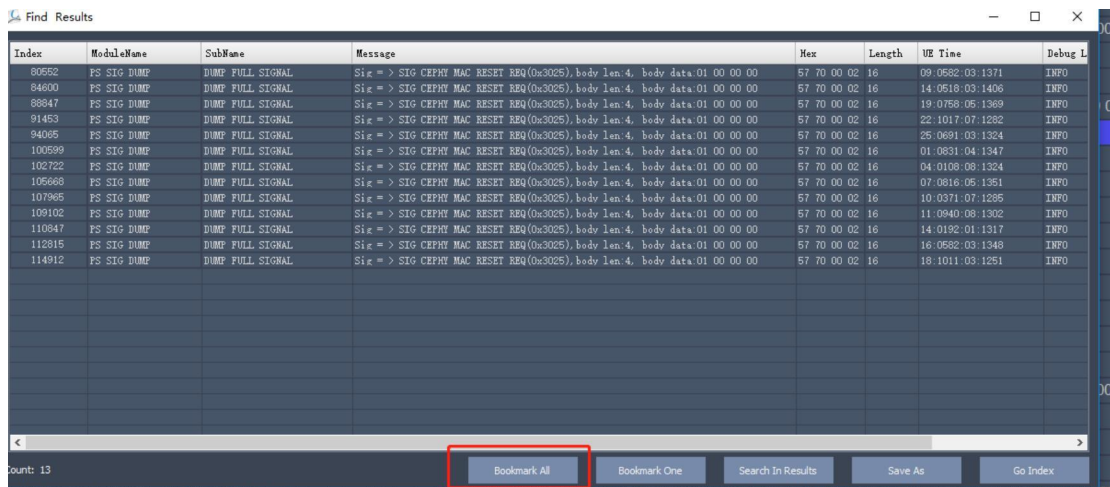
Find Results

| Index | ModuleName | SubName | Message | Hex | Length | UE Time | Debug L |
|---|---|---|---|---|---|---|---|
| 80552 | PS SIG DUMP | DUMP FULL SIGNAL | Sig = > SIG CEPHY MAC RESET REQ(0x3025), body len:4, body data:01 00 00 00 | 57 70 00 02 | 16 | 09:0582:03:1371 | INFO |
| 84600 | PS SIG DUMP | DUMP FULL SIGNAL | Sig = > SIG CEPHY MAC RESET REQ(0x3025), body len:4, body data:01 00 00 00 | 57 70 00 02 | 16 | 14:0518:03:1406 | INFO |
| 88847 | PS SIG DUMP | DUMP FULL SIGNAL | Sig = > SIG CEPHY MAC RESET REQ(0x3025), body len:4, body data:01 00 00 00 | 57 70 00 02 | 16 | 19:0758:05:1369 | INFO |
| 91453 | PS SIG DUMP | DUMP FULL SIGNAL | Sig = > SIG CEPHY MAC RESET REQ(0x3025), body len:4, body data:01 00 00 00 | 57 70 00 02 | 16 | 22:1017:07:1282 | INFO |
| 94065 | PS SIG DUMP | DUMP FULL SIGNAL | Sig = > SIG CEPHY MAC RESET REQ(0x3025), body len:4, body data:01 00 00 00 | 57 70 00 02 | 16 | 25:0691:03:1324 | INFO |
| 100599 | PS SIG DUMP | DUMP FULL SIGNAL | Sig = > SIG CEPHY MAC RESET REQ(0x3025), body len:4, body data:01 00 00 00 | 57 70 00 02 | 16 | 01:0831:04:1347 | INFO |
| 102722 | PS SIG DUMP | DUMP FULL SIGNAL | Sig = > SIG CEPHY MAC RESET REQ(0x3025), body len:4, body data:01 00 00 00 | 57 70 00 02 | 16 | 04:0108:08:1324 | INFO |
| 105668 | PS SIG DUMP | DUMP FULL SIGNAL | Sig = > SIG CEPHY MAC RESET REQ(0x3025), body len:4, body data:01 00 00 00 | 57 70 00 02 | 16 | 07:0816:05:1351 | INFO |
| 107965 | PS SIG DUMP | DUMP FULL SIGNAL | Sig = > SIG CEPHY MAC RESET REQ(0x3025), body len:4, body data:01 00 00 00 | 57 70 00 02 | 16 | 10:0371:07:1285 | INFO |
| 109102 | PS SIG DUMP | DUMP FULL SIGNAL | Sig = > SIG CEPHY MAC RESET REQ(0x3025), body len:4, body data:01 00 00 00 | 57 70 00 02 | 16 | 11:0940:08:1302 | INFO |
| 110847 | PS SIG DUMP | DUMP FULL SIGNAL | Sig = > SIG CEPHY MAC RESET REQ(0x3025), body len:4, body data:01 00 00 00 | 57 70 00 02 | 16 | 14:0192:01:1317 | INFO |
| 112815 | PS SIG DUMP | DUMP FULL SIGNAL | Sig = > SIG CEPHY MAC RESET REQ(0x3025), body len:4, body data:01 00 00 00 | 57 70 00 02 | 16 | 16:0582:03:1348 | INFO |
| 114912 | PS SIG DUMP | DUMP FULL SIGNAL | Sig = > SIG CEPHY MAC RESET REQ(0x3025), body len:4, body data:01 00 00 00 | 57 70 00 02 | 16 | 18:1011:03:1251 | INFO |

ount: 13

Bookmark All
Bookmark One
Search In Results
Save As
Go Index